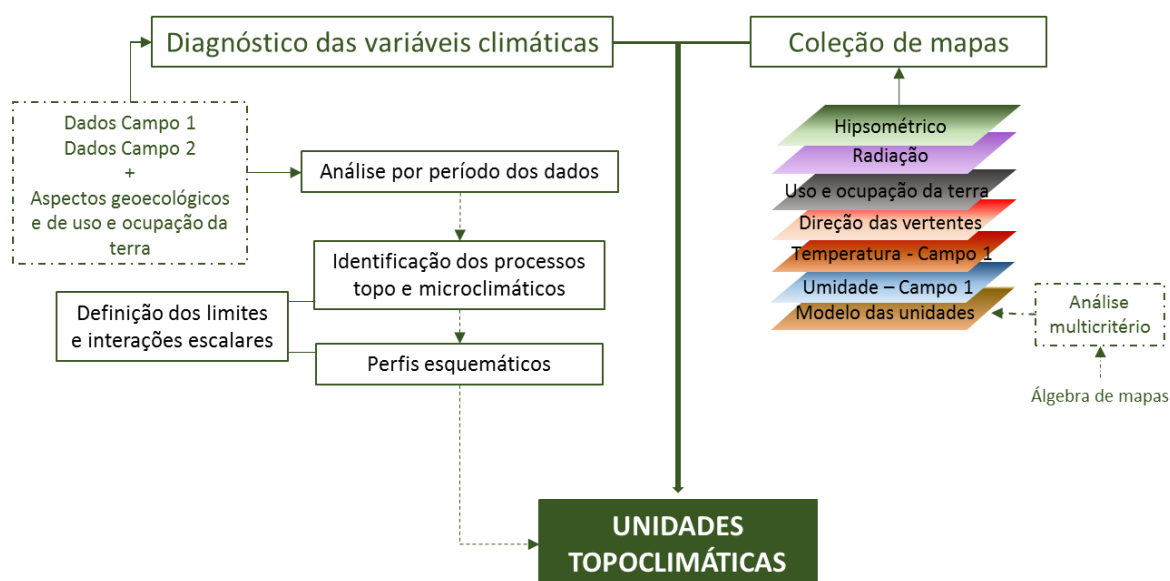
Diagnóstico das variáveis climáticas

Coleção de mapas

Dados Campo 1
Dados Campo 2
+
Aspectos geoecológicos e de uso e ocupação da terra

Análise por período dos dados

Identificação dos processos topo e microclimáticos

Definição dos limites e interações escalares

Perfis esquemáticos

Hipsométrico
Radiação
Uso e ocupação da terra
Direção das vertentes
Temperatura - Campo 1
Umidade – Campo 1
Modelo das unidades

Análise multicritério

Álgebra de mapas

UNIDADES TOPOCLIMÁTICAS